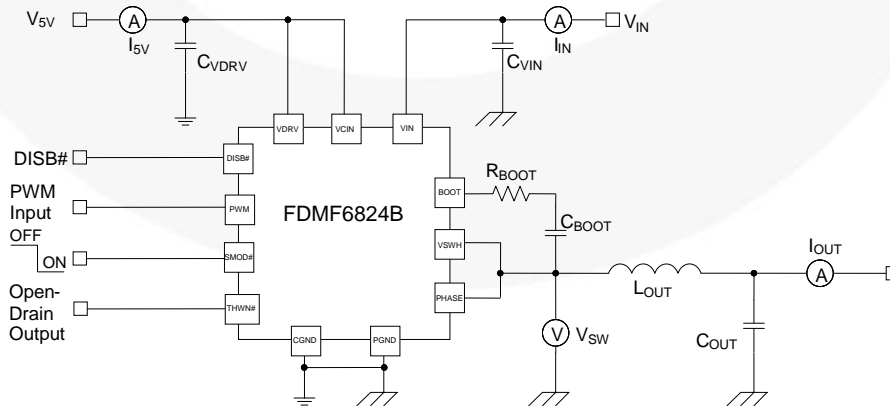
$V_{5V}$
A
$I_{5V}$
$C_{VDRV}$
A
$V_{IN}$
$I_{IN}$
$C_{VIN}$
VDRV
VCIN
VIN
DISB#
DISB#
PWM Input
PWM
FDMF6824B
BOOT
$R_{BOOT}$
$C_{BOOT}$
OFF
ON
SMOD#
VSWH
$I_{OUT}$
A
$L_{OUT}$
Open-Drain Output
THWN#
PHASE
V
$V_{SW}$
$C_{OUT}$
CGND
PGND